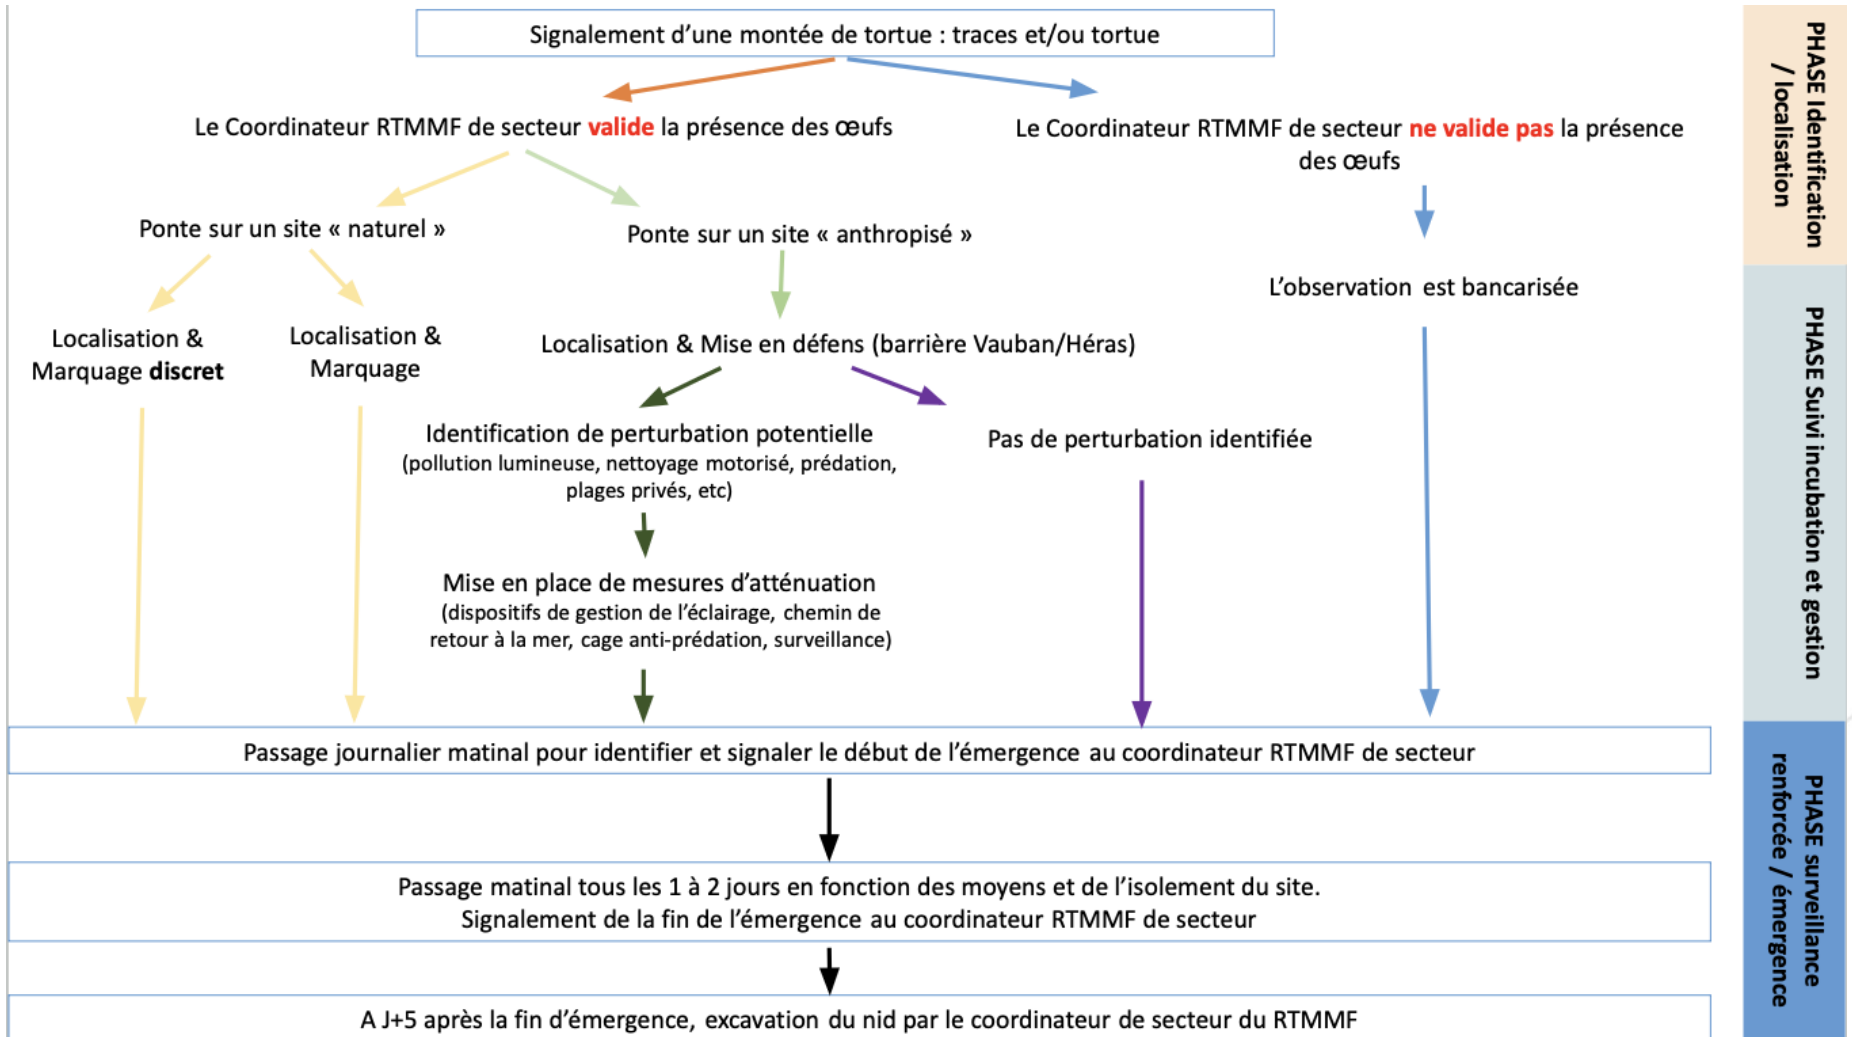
Signalement d'une montée de tortue : traces et/ou tortue

Le Coordinateur RTMMF de secteur valide la présence des œufs

Le Coordinateur RTMMF de secteur ne valide pas la présence des œufs

Ponte sur un site « naturel »

Ponte sur un site « anthropisé »

L'observation est bancarisée

Localisation & Marquage discret

Localisation & Marquage

Localisation & Mise en défens (barrière Vauban/Héras)

Identification de perturbation potentielle (pollution lumineuse, nettoyage motorisé, prédation, plages privés, etc)

Pas de perturbation identifiée

Mise en place de mesures d'atténuation (dispositifs de gestion de l'éclairage, chemin de retour à la mer, cage anti-prédation, surveillance)

Passage journalier matinal pour identifier et signaler le début de l'émergence au coordinateur RTMMF de secteur

Passage matinal tous les 1 à 2 jours en fonction des moyens et de l'isolement du site.
Signalement de la fin de l'émergence au coordinateur RTMMF de secteur

A J+5 après la fin d'émergence, excavation du nid par le coordinateur de secteur du RTMMF

PHASE Identification / localisation

PHASE Suivi incubation et gestion

PHASE surveillance renforcée / émergence